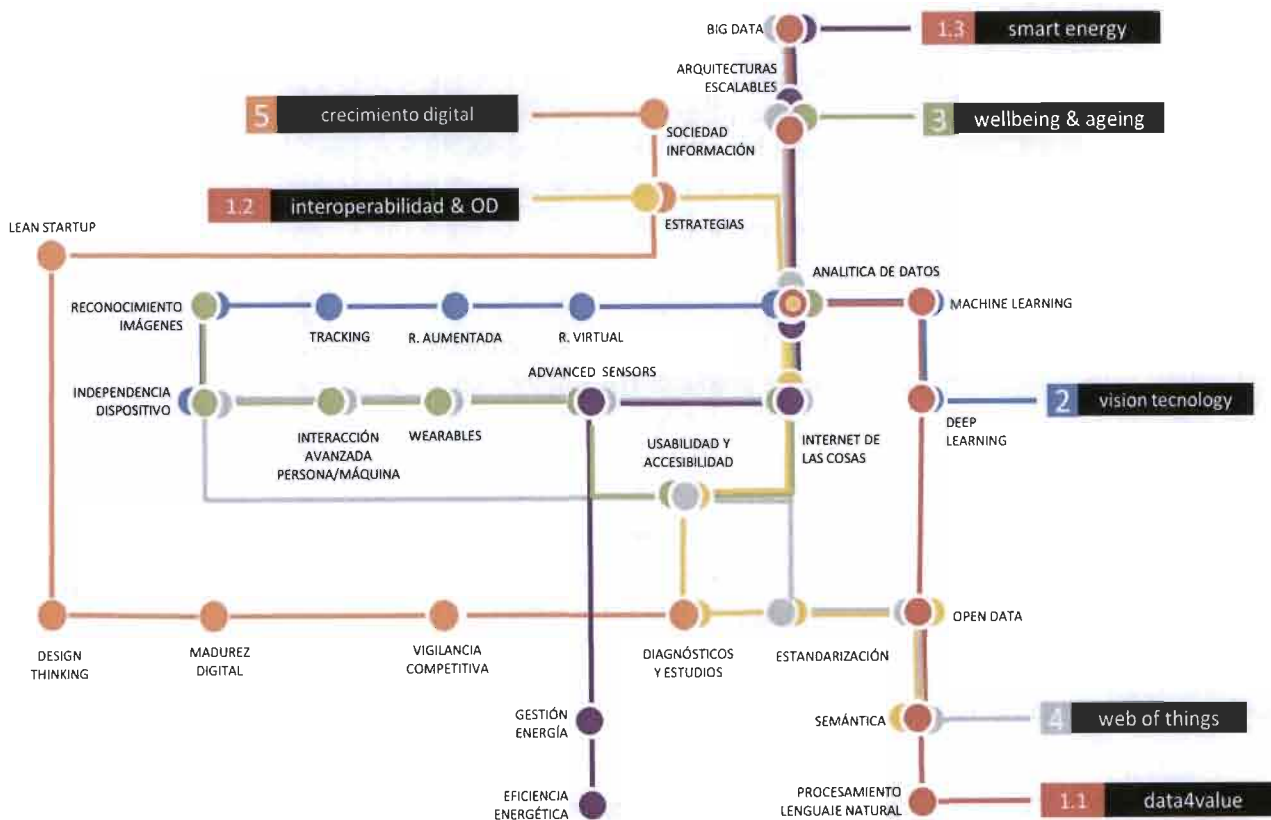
BIG DATA

1.3 smart energy

ARQUITECTURAS ESCALABLES

5 crecimiento digital

3 wellbeing & ageing

SOCIEDAD INFORMACIÓN

1.2 interoperabilidad & OD

ESTRATEGIAS

LEAN STARTUP

ANALITICA DE DATOS

RECONOCIMIENTO IMÁGENES

TRACKING

R. AUMENTADA

R. VIRTUAL

MACHINE LEARNING

ADVANCED SENSORS

INDEPENDENCIA DISPOSITIVO

2 vision tecnology

INTERACCIÓN AVANZADA PERSONA/MÁQUINA

WEARABLES

USABILIDAD Y ACCESIBILIDAD

INTERNET DE LAS COSAS

DEEP LEARNING

OPEN DATA

DESIGN THINKING

MADUREZ DIGITAL

VIGILANCIA COMPETITIVA

DIAGNÓSTICOS Y ESTUDIOS

ESTANDARIZACIÓN

GESTIÓN ENERGÍA

SEMÁNTICA

4 web of things

EFICIENCIA ENERGÉTICA

PROCESAMIENTO LENGUAJE NATURAL

1.1 data4value